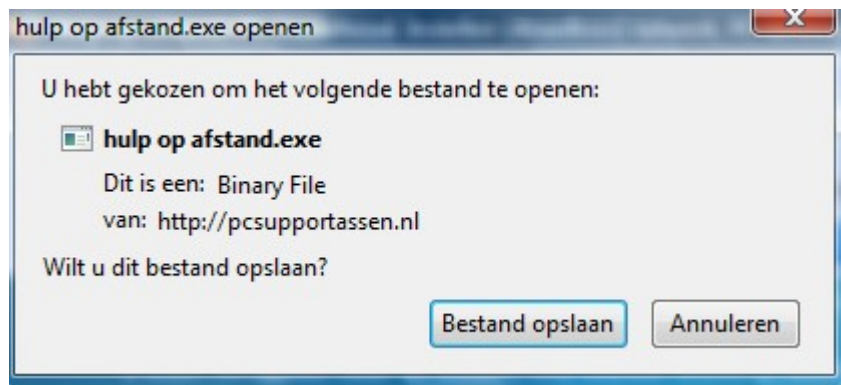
hulp op afstand.exe openen

U hebt gekozen om het volgende bestand te openen:

hulp op afstand.exe

Dit is een: Binary File

van: http://pcsupportassen.nl

Wilt u dit bestand opslaan?

Bestand opslaan

Annuleren